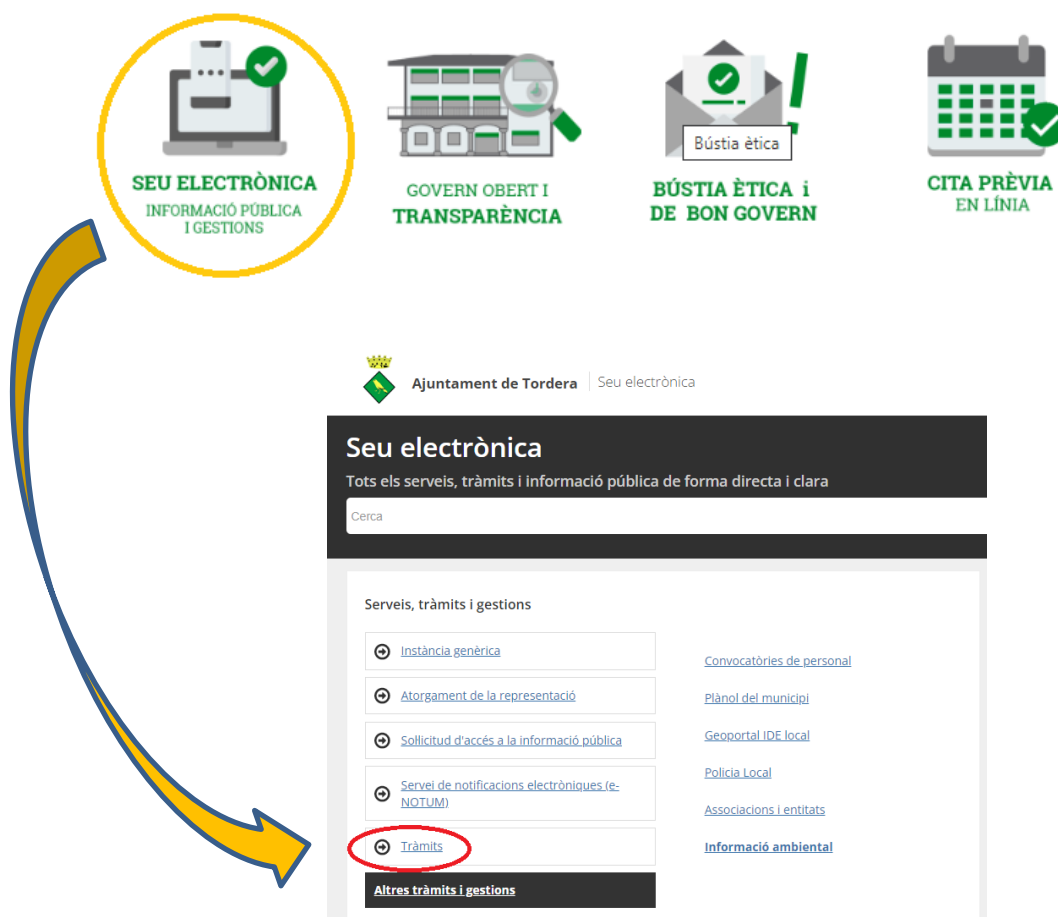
SEU ELECTRÒNICA
INFORMACIÓ PÚBLICA I GESTIONS

GOVERN OBERT I
TRANSPARÈNCIA

Bústia ètica

BÚSTIA ÈTICA i
DE BON GOVERN

CITA PRÈVIA
EN LÍNIA

Ajuntament de Tordera | Seu electrònica

Seu electrònica
Tots els serveis, tràmits i informació pública de forma directa i clara
Cerca

Serveis, tràmits i gestions

Instància genèrica
Atorgament de la representació
Sol·licitud d'accés a la informació pública
Servei de notificacions electròniques (e-NOTUM)
Tràmits
Altres tràmits i gestions

Convocatòries de personal
Plànol del municipi
Geoportal IDE local
Policia Local
Associacions i entitats
Informació ambiental